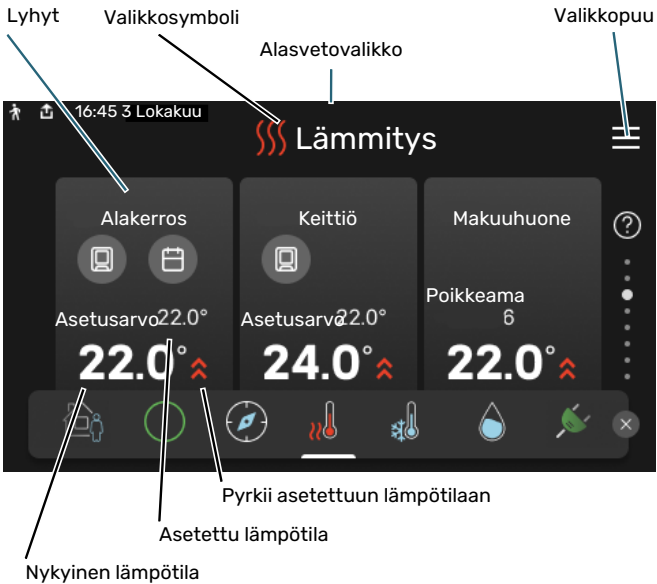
Lyhyt

Valikkosymboli

Alasvetovalikko

Valikkopuu

16:45 3 Lokakuu

Lämmitys

Alakerros

Asetusarvo 22.0°

22.0°

Keittiö

Asetusarvo 22.0°

24.0°

Makuuhuone

Poikkeama 6

22.0°

?

Pyrkii asetettuun lämpötilaan

Asetettu lämpötila

Nykyinen lämpötila